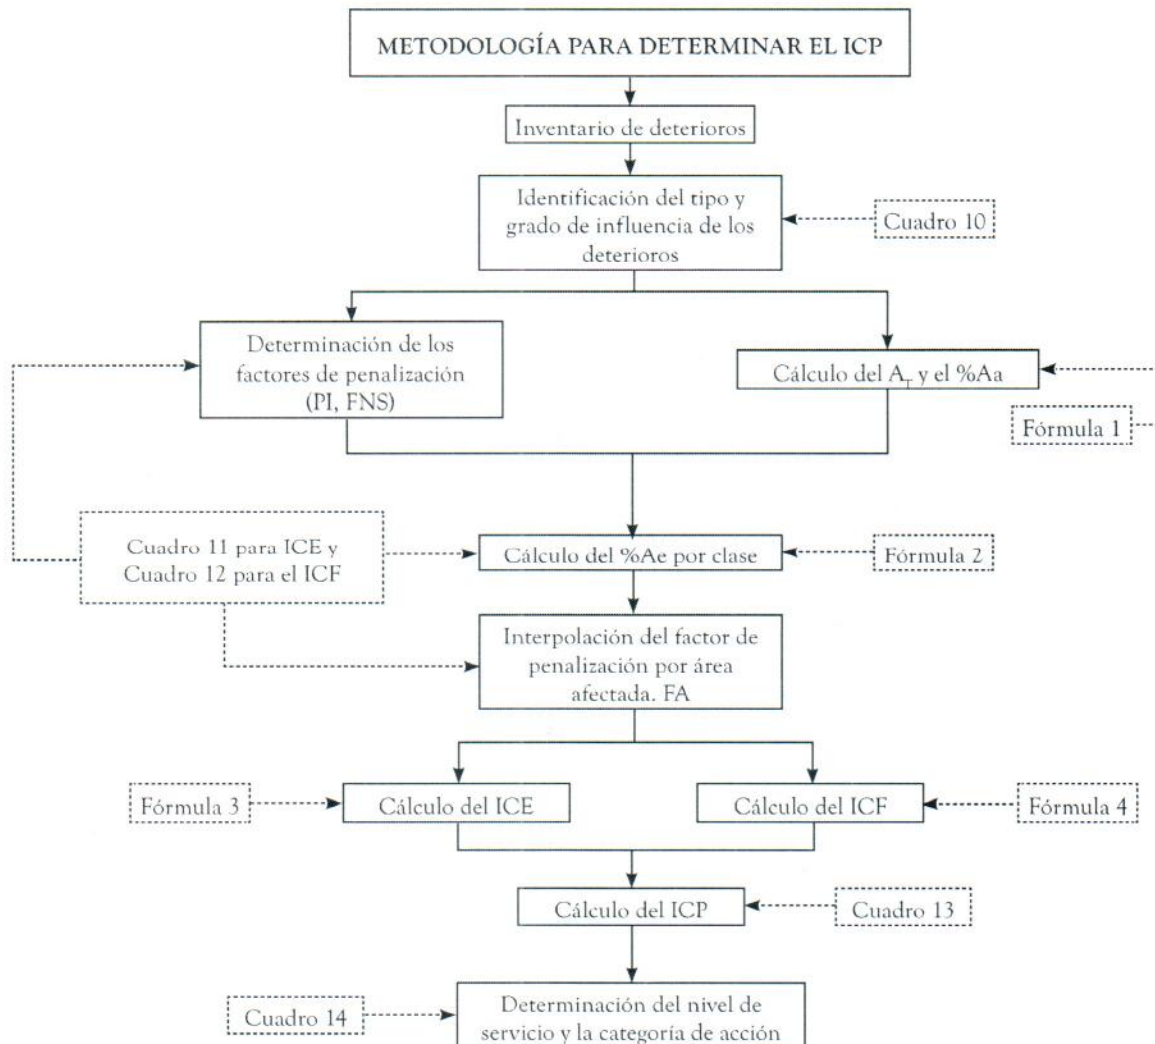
METODOLOGÍA PARA DETERMINAR EL ICP

Inventario de deterioros

Identificación del tipo y grado de influencia de los deterioros

Cuadro 10

Determinación de los factores de penalización (PI, FNS)

Cálculo del $A_T$ y el %Aa

Fórmula 1

Cuadro 11 para ICE y Cuadro 12 para el ICF

Cálculo del %Ae por clase

Fórmula 2

Interpolación del factor de penalización por área afectada. FA

Fórmula 3

Cálculo del ICE

Cálculo del ICF

Fórmula 4

Cálculo del ICP

Cuadro 13

Cuadro 14

Determinación del nivel de servicio y la categoría de acción